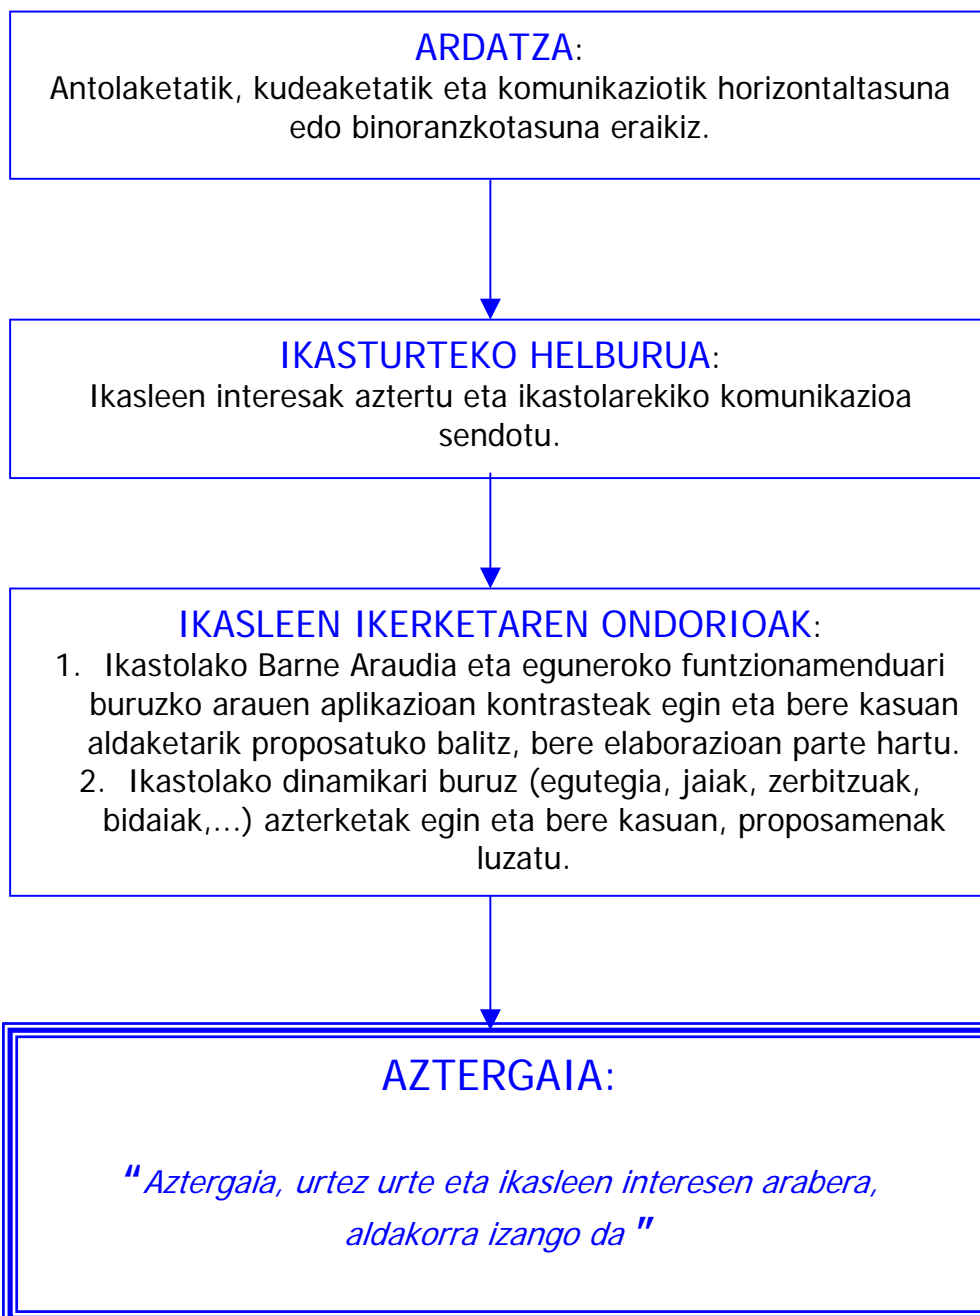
ARDATZA:
Antolaketatik, kudeaketatik eta komunikaziotik horizontaltasuna edo binoranzkotasuna eraikiz.

IKASTURTEKO HELBURUA:
Ikasleen interesak aztertu eta ikastolarekiko komunikazioa sendotu.

IKASLEEN IKERKETAREN ONDORIOAK:
1. Ikastolako Barne Araudia eta eguneroko funtzionamenduari buruzko arauen aplikazioan kontrasteak egin eta bere kasuan aldaketarik proposatuko balitz, bere elaborazioan parte hartu.
2. Ikastolako dinamikari buruz (egutegia, jaiak, zerbitzuak, bidaiak,...) azterketak egin eta bere kasuan, proposamenak luzatu.

AZTERGAIA:

"Aztergaia, urtez urte eta ikasleen interesen arabera, aldakorra izango da"